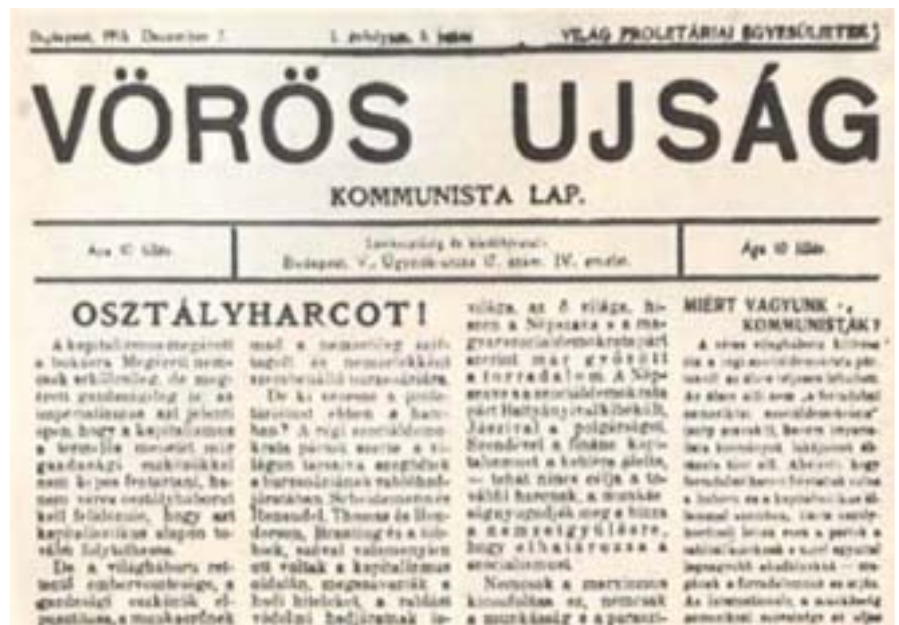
Budapest, 1918. December 7. I. évfolyam, 1. szám. VILÁG PROLETÁRJAI EGYESÜLJETEK!

VÖRÖS UJSÁG

KOMMUNISTA LAP.

| Ára 10 fillér | Szerkesztőség és kiadóhivatal: Budapest, V., Visegrádi-utca 15. szám. IV. emelet. | Ára 10 fillér |
|---|---|---|

OSZTÁLYHARCOT!

A kapitalizmus összeomlott. A bekövetkezett Mogleret nemcsak erkölcsileg, de gazdaságilag is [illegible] imperializmus azt jelenti, hogy a kapitalizmus a termelés menetét már gazdasági eszközökkel nem képes fentartani, hanem véres osztályháborut kell folytatnia, hogy azt kapitalizmus alapon tovább folytathassa.

De a világháboru rettentő emberveszteségei, a gazdasági eszközök elpusztulása, a munkásoknak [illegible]

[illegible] a nemzetiség szintjét és nemzetiséknek szerinti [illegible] tárnokaira.

De ki ennek a proletariátust ebben a harcban? A régi szociáldemokrata pártok szerte a világon tanuvá szegődtek a burzsoáziának vállalkozásában. Scheidemannok, Renaudel, Thomas és Henderson, Branting és a többiek, szóval valamennyien ott voltak a kapitalizmus oldalán, megmentették a burzsoáziát, a rablásokat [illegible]

világa, az ő világa, hiszen a Népszava s a magyarországi szociáldemokrata párt szerint már győzött a forradalom. A Népszava és a szociáldemokrata párt Batthyányékkal, Jászival a polgársággal. Szeendéyel a finánc kapitalizmussal a kötötte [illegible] — tehát nincs célja a további harcnak, a munkásságnak nagyobb meg a hinni a nemzetgyűlésre, hogy elhatározza a socializmust.

Nemcsak a marxizmus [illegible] ez, nemcsak a munkásság s a pártok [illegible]

MIÉRT VAGYUNK KOMMUNISTÁK?

A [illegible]